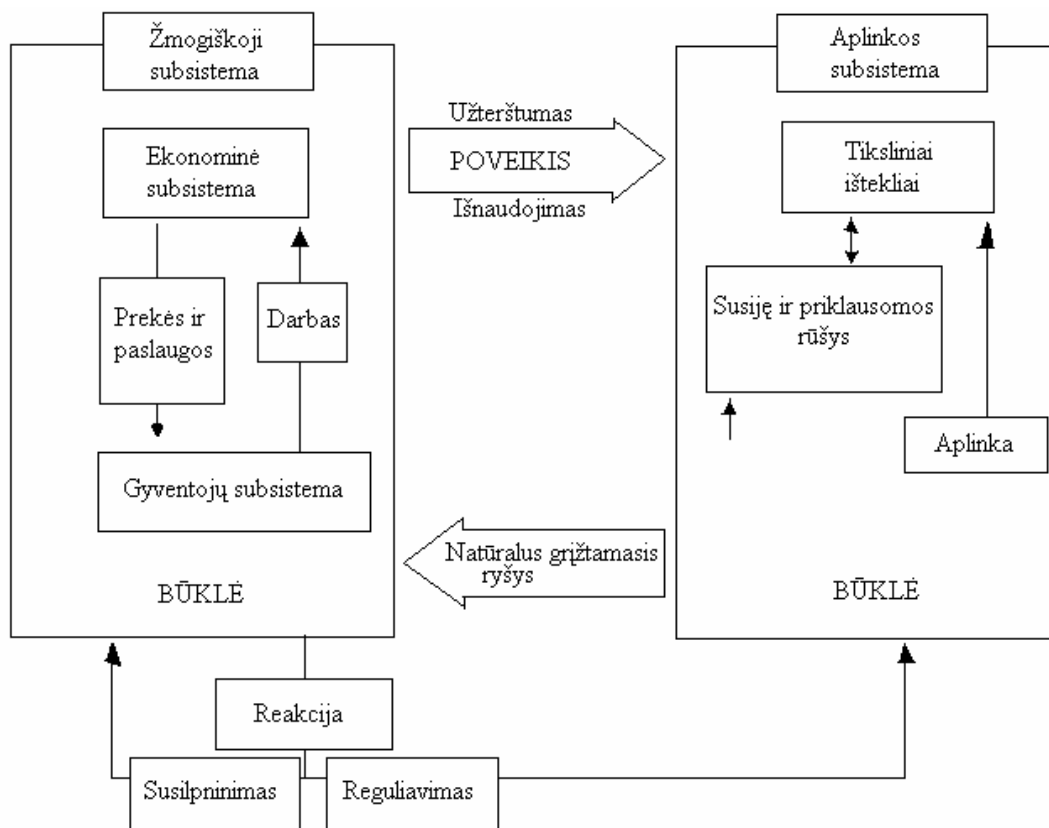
Žmogiškoji subsistema

Ekonominė subsistema

Prekės ir paslaugos

Darbas

Gyventojų subsistema

BŪKLĖ

Užterštumas

POVEIKIS

Išnaudojimas

Natūralus grįžtamasis ryšys

Aplinkos subsistema

Tiksliniai ištekliai

Susiję ir priklausomos rūšys

Aplinka

BŪKLĖ

Reakcija

Susilpninimas

Reguliavimas